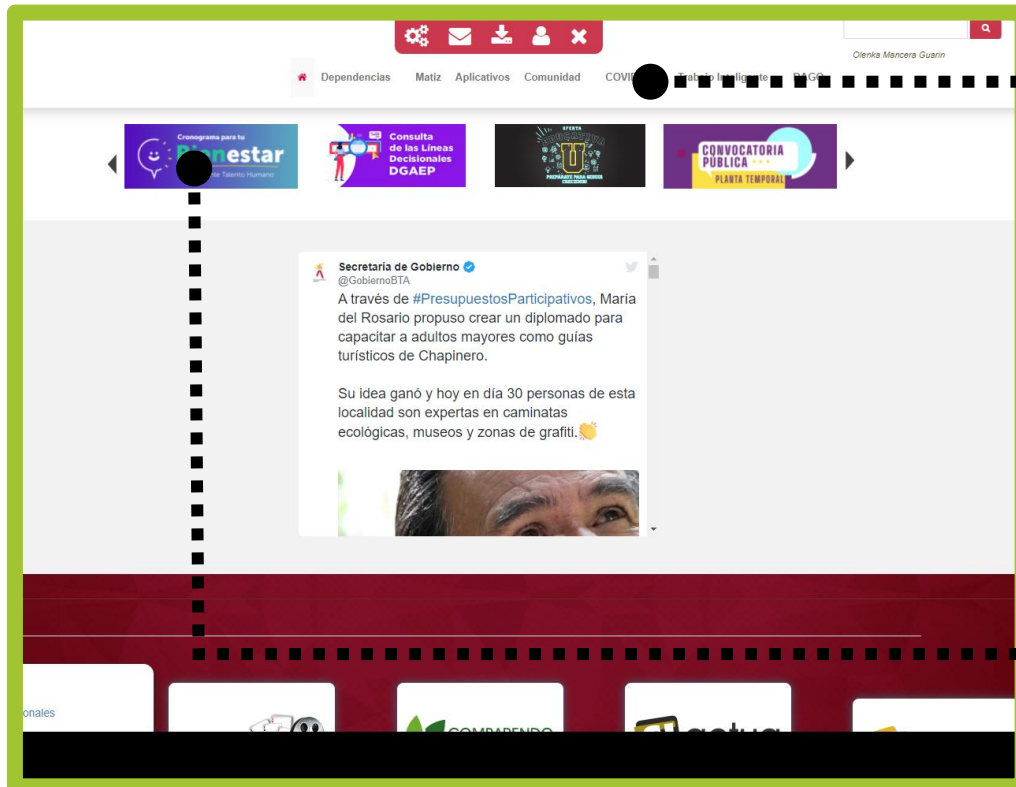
Olenka Mancera Guarin

Dependencias Matiz Aplicativos Comunidad COVI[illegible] Trab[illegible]o Inteligente PAGO

Cronograma para tu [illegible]nestar
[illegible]te Talento Humano

Consulta de las Líneas Decisionales DGAEP

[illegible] PREPÁRATE PARA SERVIR

CONVOCATORIA PÚBLICA PLANTA TEMPORAL

Secretaría de Gobierno
@GobiernoBTA
A través de #PresupuestosParticipativos, María del Rosario propuso crear un diplomado para capacitar a adultos mayores como guías turísticos de Chapinero.

Su idea ganó y hoy en día 30 personas de esta localidad son expertas en caminatas ecológicas, museos y zonas de grafiti.👏

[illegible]onales

COMPARENDO

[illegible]ctua